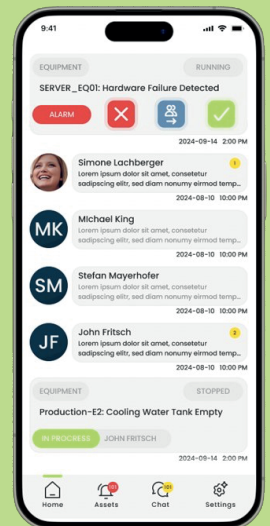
9:41

EQUIPMENT
RUNNING
SERVER_EQ01: Hardware Failure Detected
ALARM
2024-09-14 2:00 PM

Simone Lachberger
1
Lorem ipsum dolor sit amet, consetetur sadipscing elitr, sed diam nonumy eirmod temp...
2024-08-10 10:00 PM

MK
Michael King
Lorem ipsum dolor sit amet, consetetur sadipscing elitr, sed diam nonumy eirmod temp...
2024-08-10 10:00 PM

SM
Stefan Mayerhofer
Lorem ipsum dolor sit amet, consetetur sadipscing elitr, sed diam nonumy eirmod temp...
2024-08-10 10:00 PM

JF
John Fritsch
3
Lorem ipsum dolor sit amet, consetetur sadipscing elitr, sed diam nonumy eirmod temp...
2024-08-10 10:00 PM

EQUIPMENT
STOPPED
Production-E2: Cooling Water Tank Empty
IN PROCESS
JOHN FRITSCH
2024-09-14 2:00 PM

Home
Assets
Chat
Settings